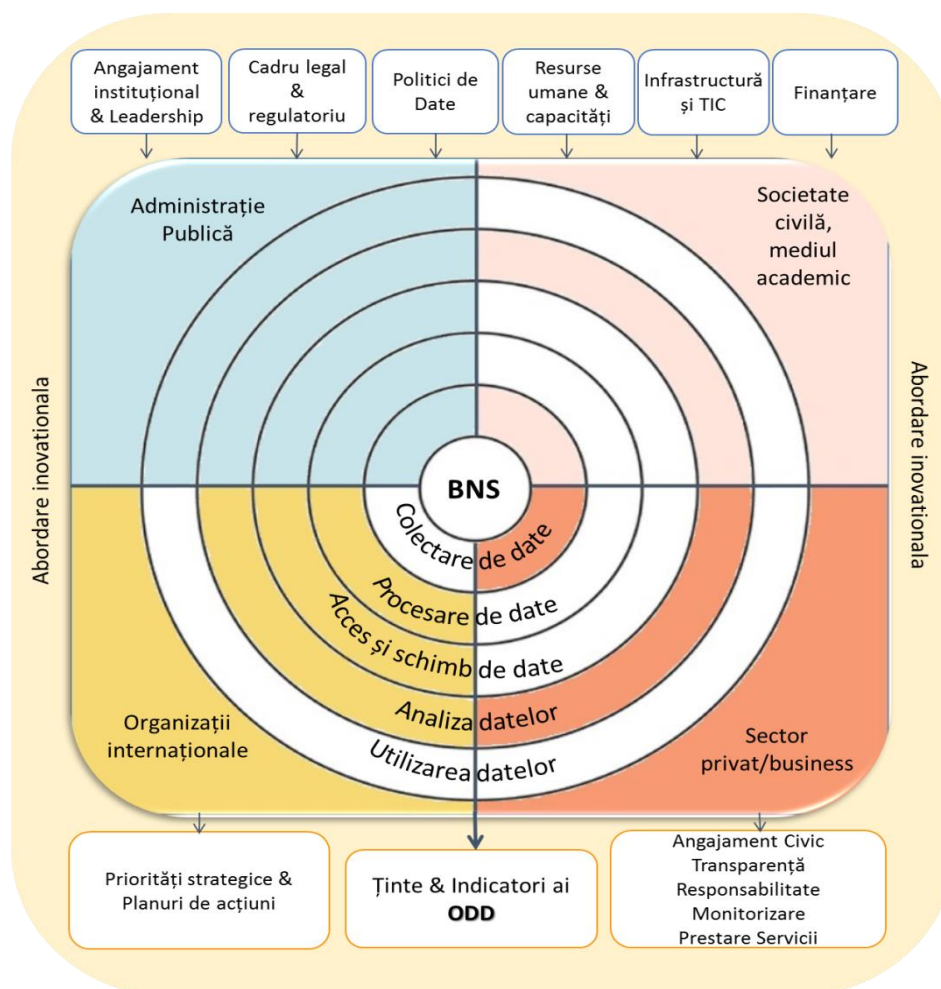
Angajament instituțional & Leadership

Cadru legal & regulatoriu

Politici de Date

Resurse umane & capacități

Infrastructură și TIC

Finanțare

Administrație Publică

Societate civilă, mediul academic

Abordare inovationala

Abordare inovationala

BNS

Colectare de date

Procesare de date

Acces și schimb de date

Analiza datelor

Utilizarea datelor

Organizații internaționale

Sector privat/business

Priorități strategice & Planuri de acțiuni

Ținte & Indicatori ai **ODD**

Angajament Civic
Transparență
Responsabilitate
Monitorizare
Prestare Servicii